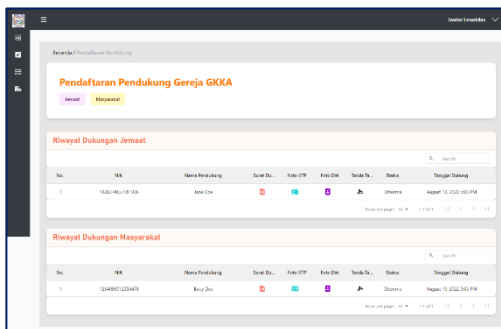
Javier Leandro

Beranda / Pendaftaran Pendukung

Pendaftaran Pendukung Gereja GKKA

Jemaat Masyarakat

Riwayat Dukungan Jemaat

Search

| No. | NIK | Nama Pendukung | Surat Du... | Foto KTP | Foto Diri | Tanda Ta... | Status | Tanggal Dukung |
|---|---|---|---|---|---|---|---|---|
| 1 | 1234567890123456 | Jane Doe | | | | | Diterima | August 10, 2022 3:00 PM |

Rows per page: 10 1-1 of 1

Riwayat Dukungan Masyarakat

Search

| No. | NIK | Nama Pendukung | Surat Du... | Foto KTP | Foto Diri | Tanda Ta... | Status | Tanggal Dukung |
|---|---|---|---|---|---|---|---|---|
| 1 | 1234568871234478 | Bovy Doe | | | | | Diterima | August 10, 2022 3:00 PM |

Rows per page: 10 1-1 of 1